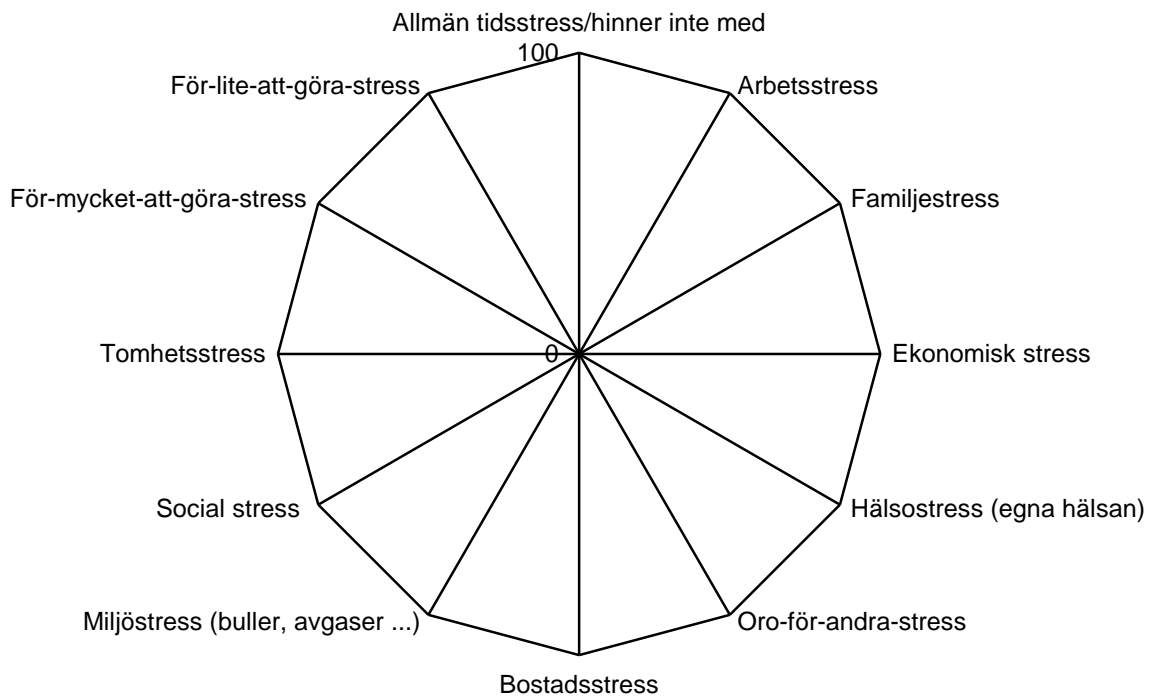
Allmän tidsstress/hinner inte med
100
Arbetsstress
Familjestress
Ekonomisk stress
Hälsostress (egna hälsan)
Oro-för-andra-stress
Bostadsstress
Miljöstress (buller, avgaser ...)
Social stress
Tomhetsstress
0
För-mycket-att-göra-stress
För-lite-att-göra-stress